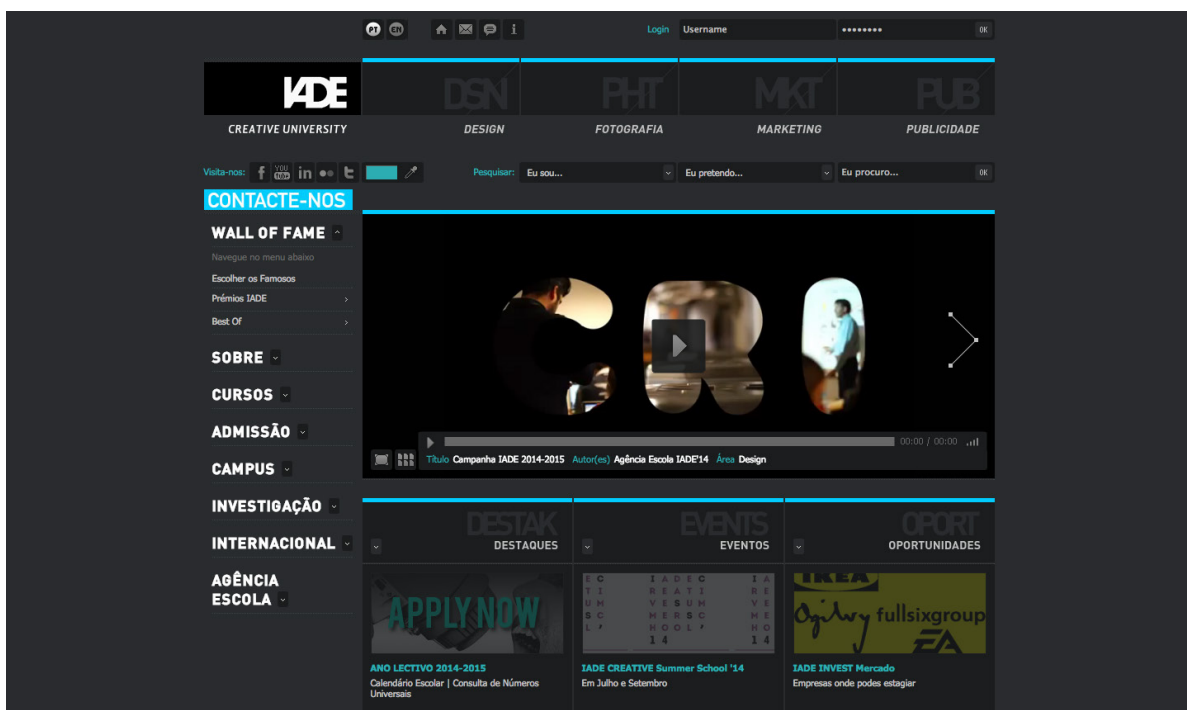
PT EN

Login Username •••••••• OK

IADE
CREATIVE UNIVERSITY

DSN
DESIGN

PHT
FOTOGRAFIA

MKT
MARKETING

PUB
PUBLICIDADE

Visita-nos:

Pesquisar: Eu sou... Eu pretendo... Eu procuro... OK

CONTACTE-NOS

WALL OF FAME

Navegue no menu abaixo

Escolher os Famosos

Prémios IADE

Best Of

SOBRE

CURSOS

ADMISSÃO

CAMPUS

INVESTIGAÇÃO

INTERNACIONAL

AGÊNCIA ESCOLA

00:00 / 00:00

Título Campanha IADE 2014-2015 Autor(es) Agência Escola IADE'14 Área Design

DESTAK
DESTAQUES

EVENTS
EVENTOS

OPORT
OPORTUNIDADES

APPLY NOW

ANO LECTIVO 2014-2015
Calendário Escolar | Consulta de Números Universais

IADE CREATIVE Summer School '14
Em Julho e Setembro

IKEA Ogilvy fullsixgroup EA

IADE INVEST Mercado
Empresas onde podes estagiar